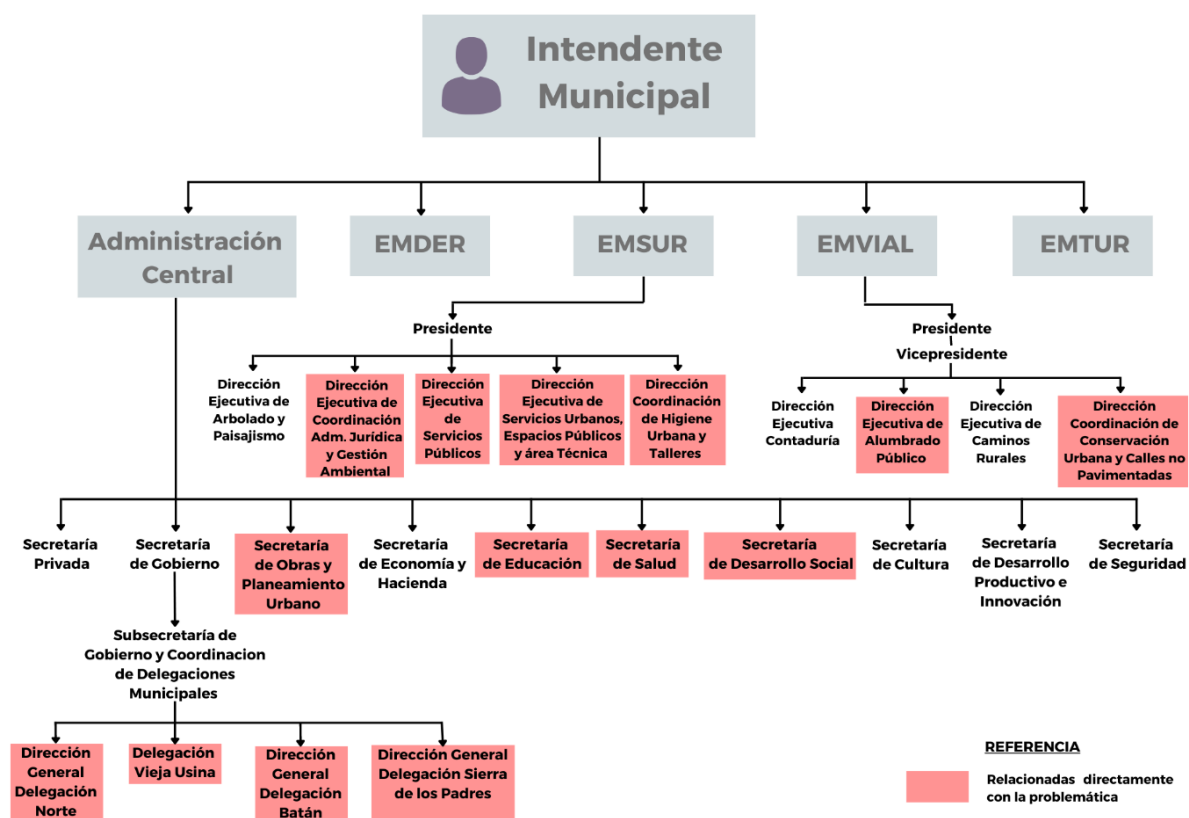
Intendente Municipal

Administración Central

EMDER

EMSUR

EMVIAL

EMTUR

Presidente

Dirección Ejecutiva de Arbolado y Paisajismo

Dirección Ejecutiva de Coordinación Adm. Jurídica y Gestión Ambiental

Dirección Ejecutiva de Servicios Públicos

Dirección Ejecutiva de Servicios Urbanos, Espacios Públicos y área Técnica

Dirección Coordinación de Higiene Urbana y Talleres

Presidente

Vicepresidente

Dirección Ejecutiva Contaduría

Dirección Ejecutiva de Alumbrado Público

Dirección Ejecutiva de Caminos Rurales

Dirección Coordinación de Conservación Urbana y Calles no Pavimentadas

Secretaría Privada

Secretaría de Gobierno

Secretaría de Obras y Planeamiento Urbano

Secretaría de Economía y Hacienda

Secretaría de Educación

Secretaría de Salud

Secretaría de Desarrollo Social

Secretaría de Cultura

Secretaría de Desarrollo Productivo e Innovación

Secretaría de Seguridad

Subsecretaría de Gobierno y Coordinacion de Delegaciones Municipales

Dirección General Delegación Norte

Delegación Vieja Usina

Dirección General Delegación Batán

Dirección General Delegación Sierra de los Padres

REFERENCIA

Relacionadas directamente con la problemática